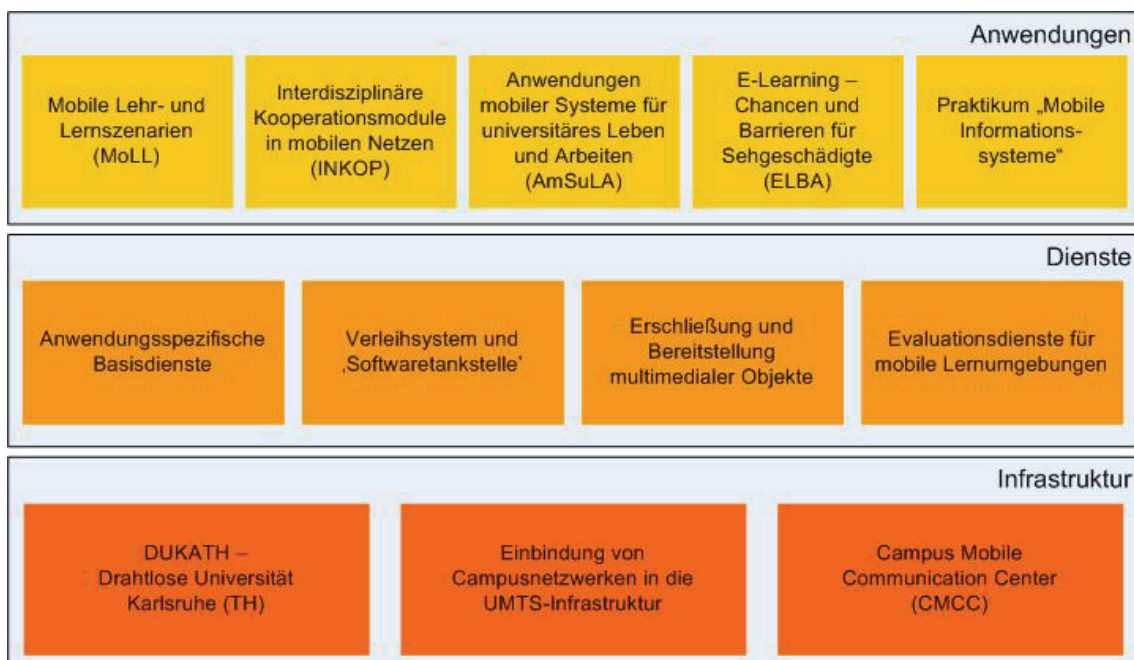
Anwendungen

Mobile Lehr- und Lernszenarien (MoLL)

Interdisziplinäre Kooperationsmodule in mobilen Netzen (INKOP)

Anwendungen mobiler Systeme für universitäres Leben und Arbeiten (AmSuLA)

E-Learning – Chancen und Barrieren für Sehgeschädigte (ELBA)

Praktikum „Mobile Informationssysteme“

Dienste

Anwendungsspezifische Basisdienste

Verleihsystem und ‚Softwaretankstelle'

Erschließung und Bereitstellung multimedialer Objekte

Evaluationsdienste für mobile Lernumgebungen

Infrastruktur

DUKATH – Drahtlose Universität Karlsruhe (TH)

Einbindung von Campusnetzwerken in die UMTS-Infrastruktur

Campus Mobile Communication Center (CMCC)